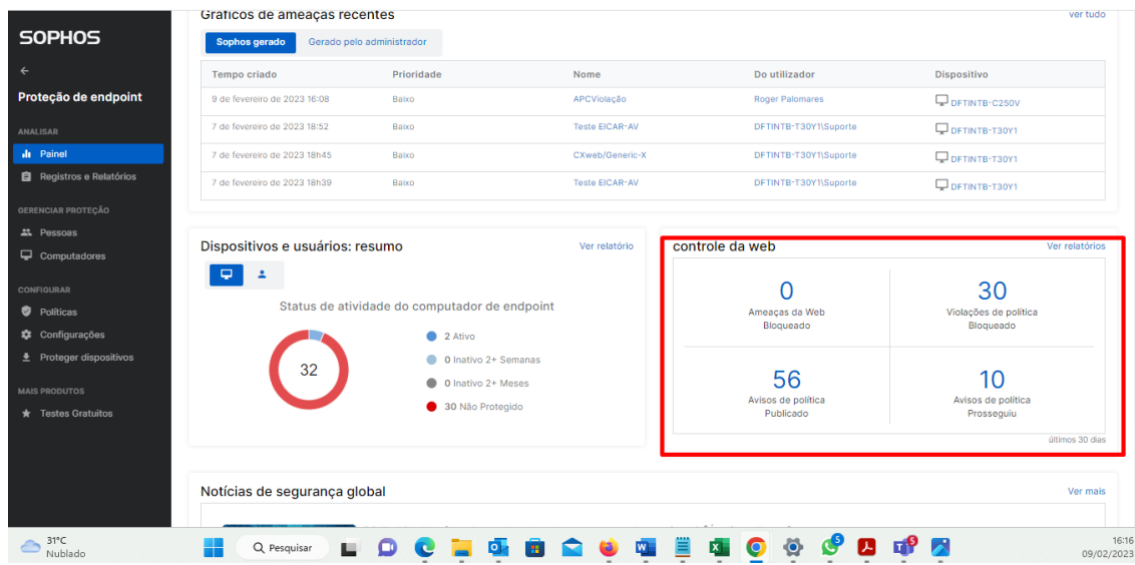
SOPHOS

←

Proteção de endpoint

ANALISAR

Painel

Registros e Relatórios

GERENCIAR PROTEÇÃO

Pessoas

Computadores

CONFIGURAR

Políticas

Configurações

Proteger dispositivos

MAIS PRODUTOS

Testes Gratuitos

Gráficos de ameaças recentes

ver tudo

Sophos gerado | Gerado pelo administrador

| Tempo criado | Prioridade | Nome | Do utilizador | Dispositivo |
|---|---|---|---|---|
| 9 de fevereiro de 2023 16:08 | Baixo | APCViolação | Roger Palomares | DFTINTB-C250V |
| 7 de fevereiro de 2023 18:52 | Baixo | Teste EICAR-AV | DFTINTB-T30Y1\Suporte | DFTINTB-T30Y1 |
| 7 de fevereiro de 2023 18h45 | Baixo | CXweb/Generic-X | DFTINTB-T30Y1\Suporte | DFTINTB-T30Y1 |
| 7 de fevereiro de 2023 18h39 | Baixo | Teste EICAR-AV | DFTINTB-T30Y1\Suporte | DFTINTB-T30Y1 |

Dispositivos e usuários: resumo

Ver relatório

Status de atividade do computador de endpoint

32

2 Ativo

0 Inativo 2+ Semanas

0 Inativo 2+ Meses

30 Não Protegido

controle da web

Ver relatórios

0
Ameaças da Web
Bloqueado

30
Violações de política
Bloqueado

56
Avisos de política
Publicado

10
Avisos de política
Prosseguiu

últimos 30 dias

Notícias de segurança global

Ver mais

31°C
Nublado

Pesquisar

16:16
09/02/2023